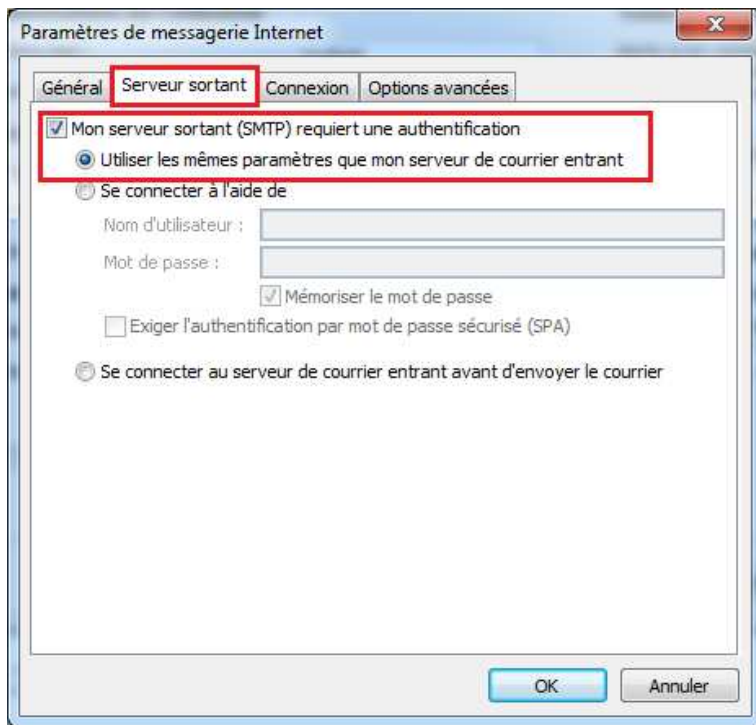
Paramètres de messagerie Internet

Général | Serveur sortant | Connexion | Options avancées

Mon serveur sortant (SMTP) requiert une authentification

Utiliser les mêmes paramètres que mon serveur de courrier entrant

Se connecter à l'aide de

Nom d'utilisateur :

Mot de passe :

Mémoriser le mot de passe

Exiger l'authentification par mot de passe sécurisé (SPA)

Se connecter au serveur de courrier entrant avant d'envoyer le courrier

OK

Annuler